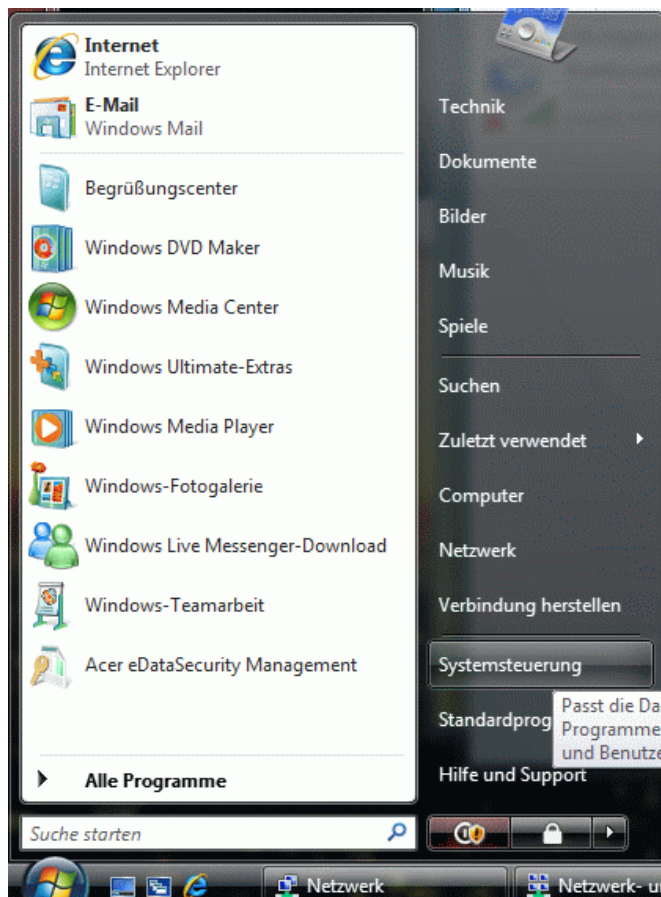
Internet
Internet Explorer

E-Mail
Windows Mail

Begrüßungscenter

Windows DVD Maker

Windows Media Center

Windows Ultimate-Extras

Windows Media Player

Windows-Fotogalerie

Windows Live Messenger-Download

Windows-Teamarbeit

Acer eDataSecurity Management

Alle Programme

Suche starten

Technik

Dokumente

Bilder

Musik

Spiele

Suchen

Zuletzt verwendet

Computer

Netzwerk

Verbindung herstellen

Systemsteuerung

Standardprog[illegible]

Passt die Da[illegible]
Programme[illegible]
und Benutze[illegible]

Hilfe und Support

Netzwerk

Netzwerk- u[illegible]